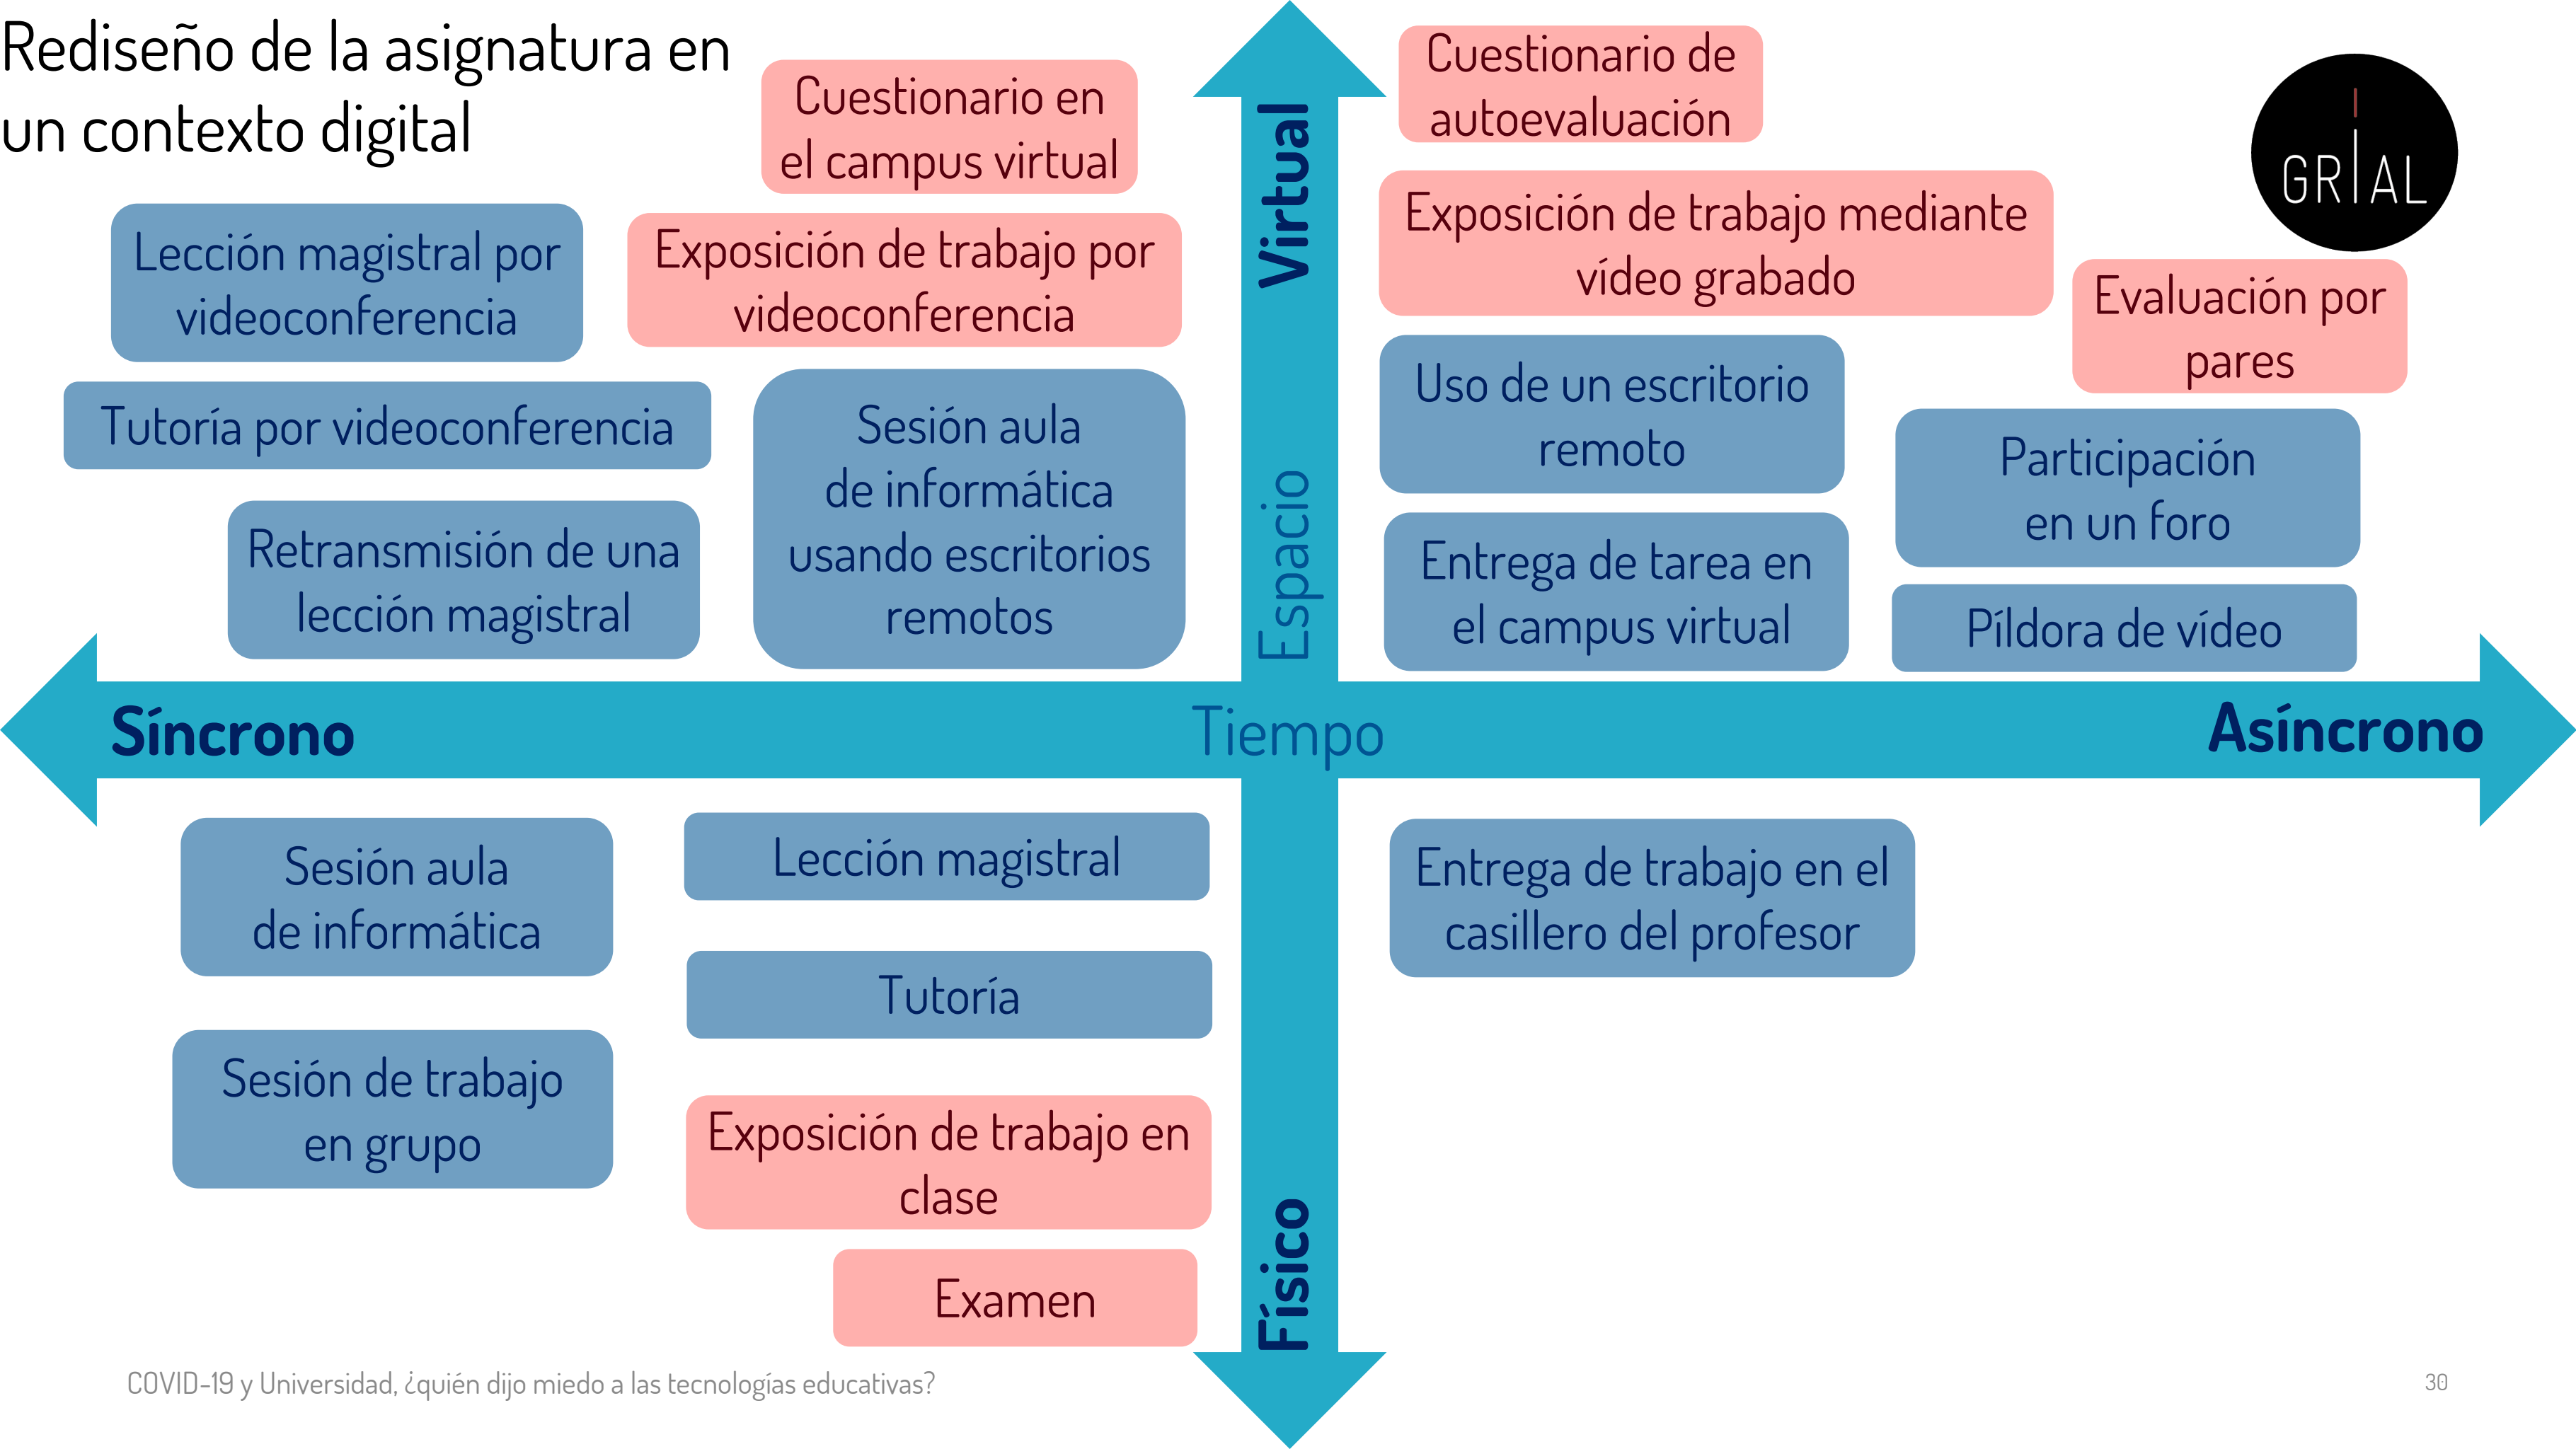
Rediseño de la asignatura en un contexto digital

Cuestionario en el campus virtual

Lección magistral por videoconferencia

Exposición de trabajo por videoconferencia

Tutoría por videoconferencia

Sesión aula de informática usando escritorios remotos

Retransmisión de una lección magistral

Virtual

Espacio

Cuestionario de autoevaluación

GRIAL

Exposición de trabajo mediante vídeo grabado

Evaluación por pares

Uso de un escritorio remoto

Participación en un foro

Entrega de tarea en el campus virtual

Píldora de vídeo

Síncrono

Tiempo

Asíncrono

Sesión aula de informática

Lección magistral

Tutoría

Sesión de trabajo en grupo

Exposición de trabajo en clase

Examen

Entrega de trabajo en el casillero del profesor

Físico

COVID-19 y Universidad, ¿quién dijo miedo a las tecnologías educativas?

30